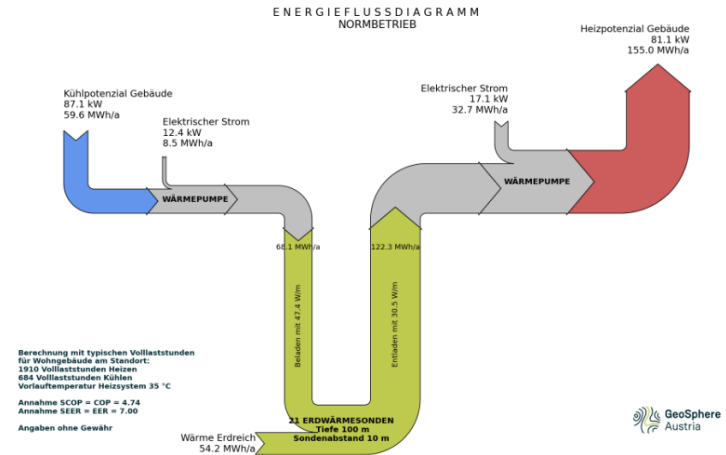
ENERGIEFLUSSDIAGRAMM
NORMBETRIEB

Heizpotenzial Gebäude
81.1 kW
155.0 MWh/a

Kühlpotenzial Gebäude
87.1 kW
59.6 MWh/a

Elektrischer Strom
12.4 kW
8.5 MWh/a

Elektrischer Strom
17.1 kW
32.7 MWh/a

WÄRMEPUMPE

WÄRMEPUMPE

68.1 MWh/a

122.3 MWh/a

Beladen mit 47.4 W/m

Entladen mit 30.5 W/m

Berechnung mit typischen Volllaststunden für Wohngebäude am Standort:
1910 Volllaststunden Heizen
684 Volllaststunden Kühlen
Vorlauftemperatur Heizsystem 35 °C

Annahme SCOP = COP = 4.74
Annahme SEER = EER = 7.00

Angaben ohne Gewähr

21 ERDWÄRMESONDEN
Tiefe 100 m
Sondenabstand 10 m

Wärme Erdreich
54.2 MWh/a

GeoSphere
Austria